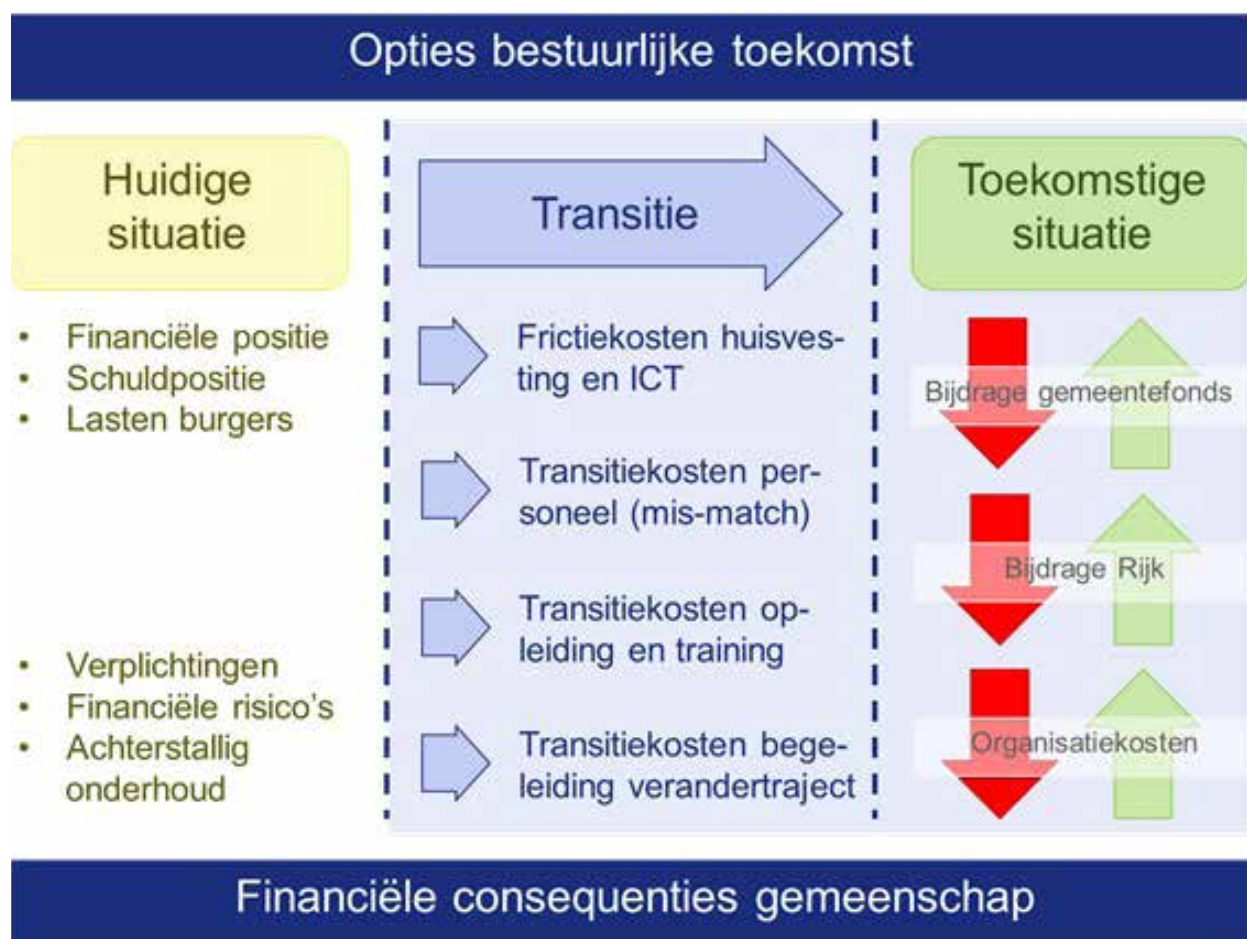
Opties bestuurlijke toekomst

Huidige situatie

Transitie

Toekomstige situatie

- Financiële positie
- Schuldpositie
- Lasten burgers

Frictiekosten huisvesting en ICT

Bijdrage gemeentefonds

Transitiekosten personeel (mis-match)

Bijdrage Rijk

Transitiekosten opleiding en training

- Verplichtingen
- Financiële risico's
- Achterstallig onderhoud

Transitiekosten begeleiding verandertraject

Organisatiekosten

Financiële consequenties gemeenschap